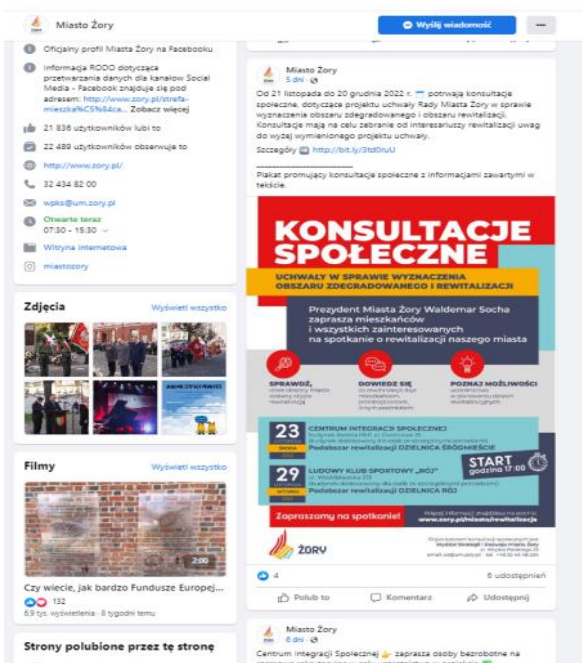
Miasto Żory

Wyślij wiadomość

Oficjalny profil Miasta Żory na Facebooku

Informacja RODO dotycząca przetwarzania danych dla kanałów Social Media - Facebook znajduje się pod adresem: http://www.zory.pl/strefa-mieszka%C5%84ca... Zobacz więcej

21 836 użytkowników lubi to

22 489 użytkowników obserwuje to

http://www.zory.pl/

32 434 82 00

wpks@um.zory.pl

Otwarte teraz
07:30 - 15:30

Witryna internetowa

miastozory

Zdjęcia

Wyświetl wszystko

Filmy

Wyświetl wszystko

2:00

Czy wiecie, jak bardzo Fundusze Europej...

132

6,9 tys. wyświetlenia · 8 tygodni temu

Strony polubione przez tę stronę

Miasto Żory
5 dni

Od 21 listopada do 20 grudnia 2022 r. potrwają konsultacje społeczne, dotyczące projektu uchwały Rady Miasta Żory w sprawie wyznaczenia obszaru zdegradowanego i obszaru rewitalizacji. Konsultacje mają na celu zebranie od interesariuszy rewitalizacji uwag do wyżej wymienionego projektu uchwały.

Szczegóły http://bit.ly/3td0ruU

Plakat promujący konsultacje społeczne z informacjami zawartymi w tekście.

KONSULTACJE SPOŁECZNE

UCHWAŁY W SPRAWIE WYZNACZENIA OBSZARU ZDEGRADOWANEGO I REWITALIZACJI

Prezydent Miasta Żory Waldemar Socha zaprasza mieszkańców i wszystkich zainteresowanych na spotkanie o rewitalizacji naszego miasta

SPRAWDŹ,

DOWIEDZ SIĘ

POZNAJ MOŻLIWOŚCI

23

CENTRUM INTEGRACJI SPOŁECZNEJ

Podobszar rewitalizacji DZIELNICA ŚRÓDMIEŚCIE

START godzina 17:00

29

LUDOWY KLUB SPORTOWY „RÓJ"

Podobszar rewitalizacji DZIELNICA RÓJ

Zapraszamy na spotkanie!

www.zory.pl/miasto/rewitalizacja

ŻORY

4

6 udostępnień

Polub to

Komentarz

Udostępnij

Miasto Żory
6 dni

Centrum Integracji Społecznej zaprasza osoby bezrobotne na